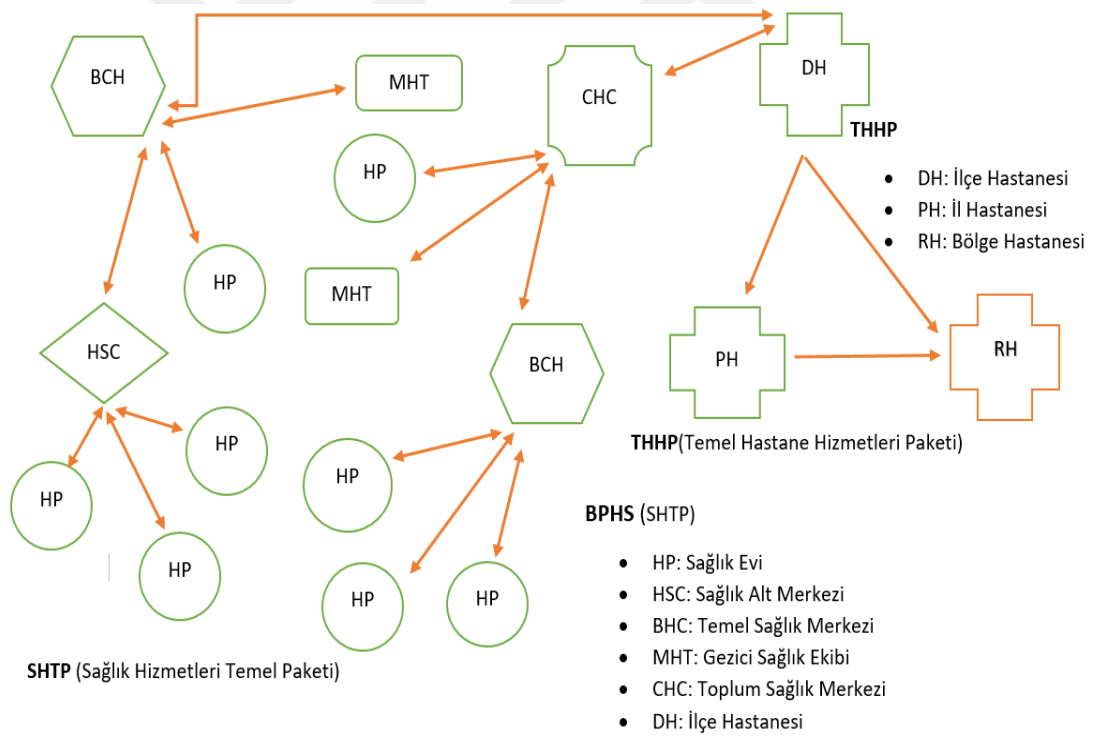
BCH

MHT

CHC

DH

THHP

HP

DH: İlçe Hastanesi
PH: İl Hastanesi
RH: Bölge Hastanesi

HP

MHT

HSC

BCH

PH

RH

HP

THHP(Temel Hastane Hizmetleri Paketi)

HP

HP

HP

BPHS (SHTP)

HP

HP

HP

HP: Sağlık Evi
HSC: Sağlık Alt Merkezi
BHC: Temel Sağlık Merkezi
MHT: Gezici Sağlık Ekibi
CHC: Toplum Sağlık Merkezi
DH: İlçe Hastanesi

SHTP (Sağlık Hizmetleri Temel Paketi)